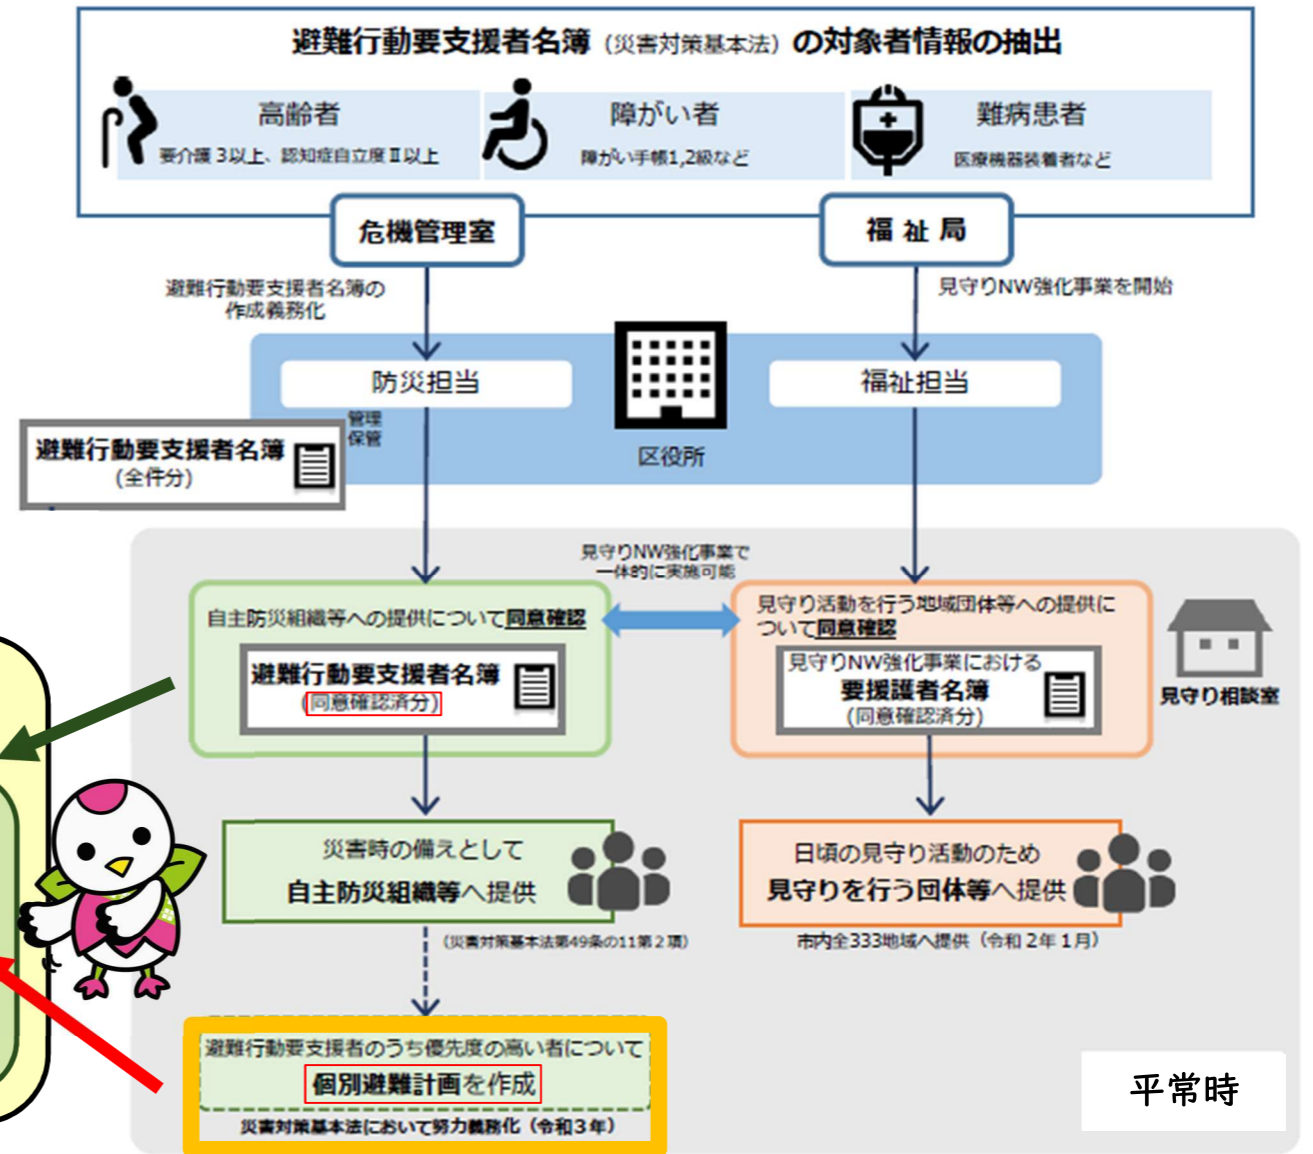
避難行動要支援者名簿（災害対策基本法）の対象者情報の抽出

高齢者
要介護 3以上、認知症自立度Ⅱ以上

障がい者
障がい手帳1,2級など

難病患者
医療機器装着者など

危機管理室

福 祉 局

避難行動要支援者名簿の作成義務化

見守りNW強化事業を開始

防災担当

福祉担当

管理保管

区役所

避難行動要支援者名簿
（全件分）

見守りNW強化事業で一体的に実施可能

自主防災組織等への提供について同意確認

避難行動要支援者名簿
（同意確認済分）

見守り活動を行う地域団体等への提供について同意確認

見守りNW強化事業における
要援護者名簿
（同意確認済分）

見守り相談室

災害時の備えとして
自主防災組織等へ提供

（災害対策基本法第49条の11第２項）

日頃の見守り活動のため
見守りを行う団体等へ提供

市内全333地域へ提供（令和２年１月）

避難行動要支援者のうち優先度の高い者について
個別避難計画を作成
災害対策基本法において努力義務化（令和３年）

平常時